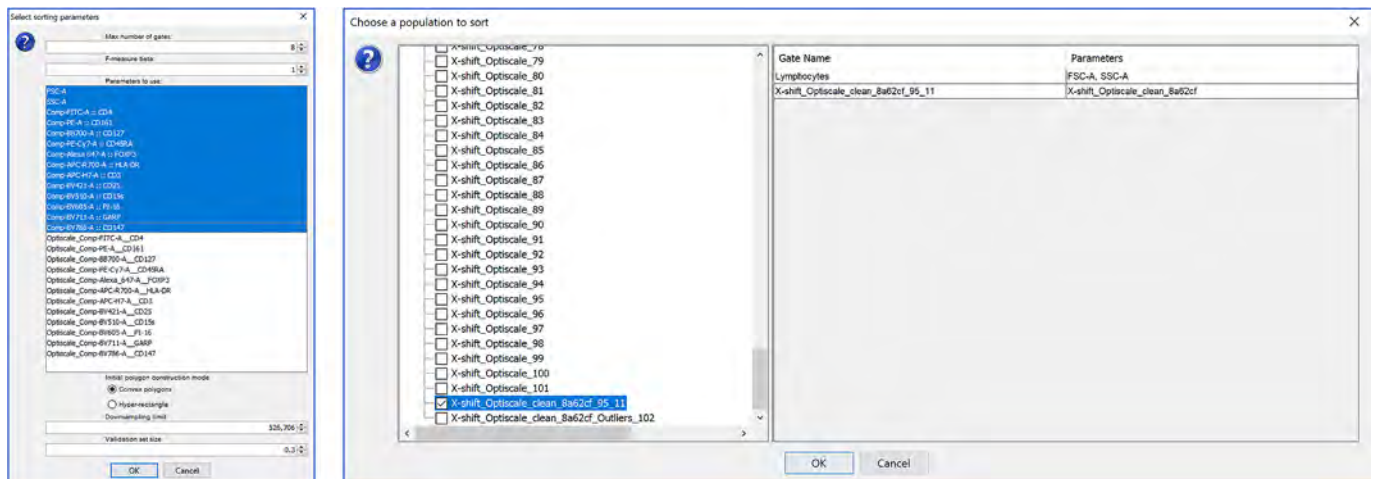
Select sorting parameters

Max number of gates:

8

F-measure beta

1

Parameters to use:

FSC-A
SSC-A
Comp-FITC-A :: CD4
Comp-PE-A :: CD161
Comp-BB700-A :: CD127
Comp-PE-Cy7-A :: CD45RA
Comp-Alexa 647-A :: FOXP3
Comp-APC-R700-A :: HLA-DR
Comp-APC-H7-A :: CD3
Comp-BV421-A :: CD25
Comp-BV510-A :: CD15s
Comp-BV605-A :: PI-16
Comp-BV711-A :: GARP
Comp-BV786-A :: CD147
Optiscale_Comp-FITC-A__CD4
Optiscale_Comp-PE-A__CD161
Optiscale_Comp-BB700-A__CD127
Optiscale_Comp-PE-Cy7-A__CD45RA
Optiscale_Comp-Alexa_647-A__FOXP3
Optiscale_Comp-APC-R700-A__HLA-DR
Optiscale_Comp-APC-H7-A__CD3
Optiscale_Comp-BV421-A__CD25
Optiscale_Comp-BV510-A__CD15s
Optiscale_Comp-BV605-A__PI-16
Optiscale_Comp-BV711-A__GARP
Optiscale_Comp-BV786-A__CD147

Initial polygon construction mode

Convex polygons

Hyper-rectangle

Downsampling limit

326,706

Validation set size

0,3

OK Cancel

Choose a population to sort

X-shift_Optiscale_78
X-shift_Optiscale_79
X-shift_Optiscale_80
X-shift_Optiscale_81
X-shift_Optiscale_82
X-shift_Optiscale_83
X-shift_Optiscale_84
X-shift_Optiscale_85
X-shift_Optiscale_86
X-shift_Optiscale_87
X-shift_Optiscale_88
X-shift_Optiscale_89
X-shift_Optiscale_90
X-shift_Optiscale_91
X-shift_Optiscale_92
X-shift_Optiscale_93
X-shift_Optiscale_94
X-shift_Optiscale_95
X-shift_Optiscale_96
X-shift_Optiscale_97
X-shift_Optiscale_98
X-shift_Optiscale_99
X-shift_Optiscale_100
X-shift_Optiscale_101
X-shift_Optiscale_clean_8a62cf_95_11
X-shift_Optiscale_clean_8a62cf_Outliers_102

| Gate Name | Parameters |
|---|---|
| Lymphocytes | FSC-A, SSC-A |
| X-shift_Optiscale_clean_8a62cf_95_11 | X-shift_Optiscale_clean_8a62cf |

OK Cancel